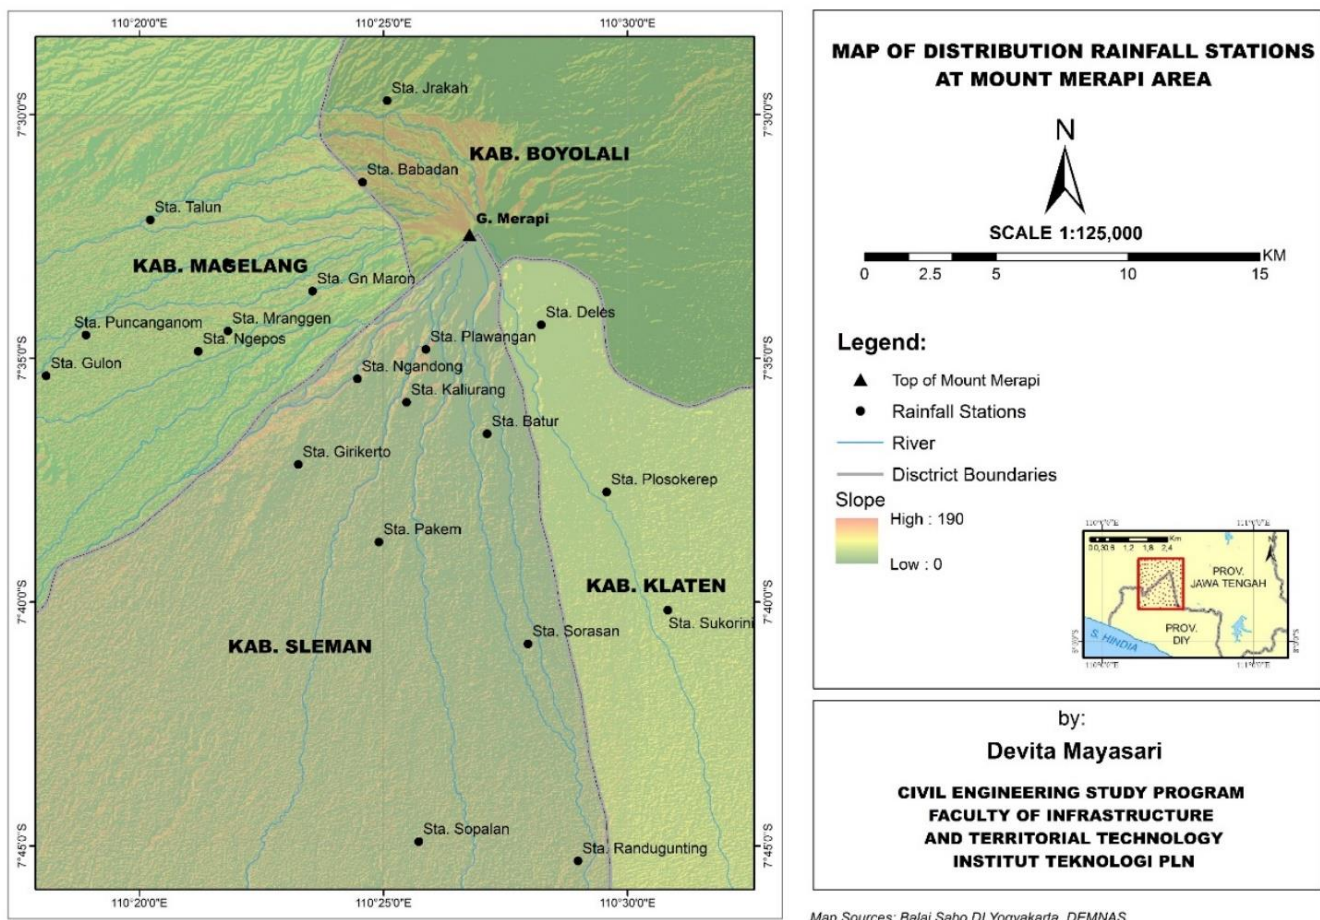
110°20'0"E
110°25'0"E
110°30'0"E

7°30'0"S
7°35'0"S
7°40'0"S
7°45'0"S

Sta. Jrakah
KAB. BOYOLALI
Sta. Babadan
Sta. Talun
G. Merapi
KAB. MAGELANG
Sta. Gn Maron
Sta. Deles
Sta. Puncanganom
Sta. Mranggen
Sta. Ngepos
Sta. Plawangan
Sta. Gulon
Sta. Ngandong
Sta. Kaliurang
Sta. Batur
Sta. Girikerto
Sta. Plosokerep
Sta. Pakem
KAB. KLATEN
Sta. Sukorini
Sta. Sorasan
KAB. SLEMAN
Sta. Sopalan
Sta. Randugunting

110°20'0"E
110°25'0"E
110°30'0"E

MAP OF DISTRIBUTION RAINFALL STATIONS AT MOUNT MERAPI AREA

N

SCALE 1:125,000

0 2.5 5 10 15 KM

Legend:
Top of Mount Merapi
Rainfall Stations
River
Disctrict Boundaries
Slope
High : 190
Low : 0

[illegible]
Km
0 0,3 0,6 1,2 1,8 2,4
PROV. JAWA TENGAH
PROV. DIY
S. HINDIA
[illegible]

by:
Devita Mayasari

CIVIL ENGINEERING STUDY PROGRAM
FACULTY OF INFRASTRUCTURE
AND TERRITORIAL TECHNOLOGY
INSTITUT TEKNOLOGI PLN

Map Sources: Balai Sabo DI Yogyakarta, DEMNAS